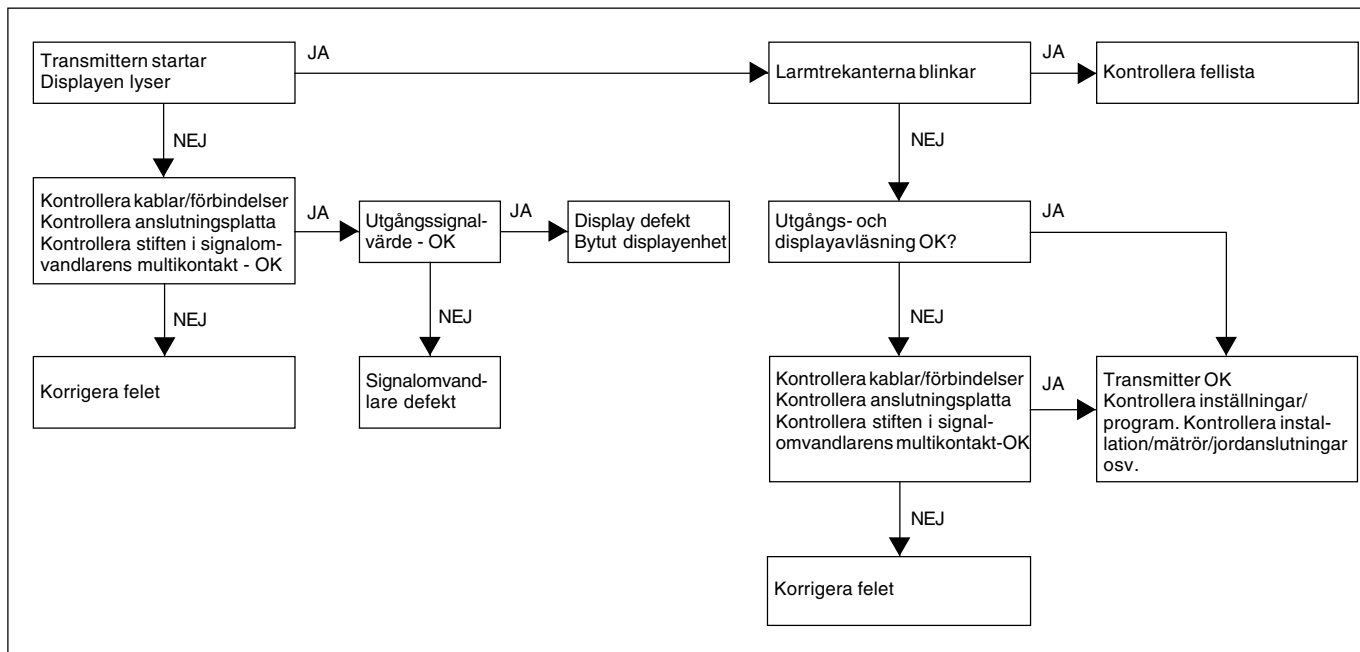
Transmittern startar
Displayen lyser

JA

Larmtrekanterna blinkar

JA

Kontrollera fellista

NEJ

NEJ

Kontrollera kablar/förbindelser
Kontrollera anslutningsplatta
Kontrollera stiften i signalomvandlarens multikontakt - OK

JA

Utgångssignalvärde - OK

JA

Display defekt
Bytut displayenhet

Utgångs- och displayavläsning OK?

JA

NEJ

NEJ

NEJ

Korrigera felet

Signalomvandlare defekt

Kontrollera kablar/förbindelser
Kontrollera anslutningsplatta
Kontrollera stiften i signalomvandlarens multikontakt-OK

JA

Transmitter OK
Kontrollera inställningar/program. Kontrollera installation/mätrör/jordanslutningar osv.

NEJ

Korrigera felet